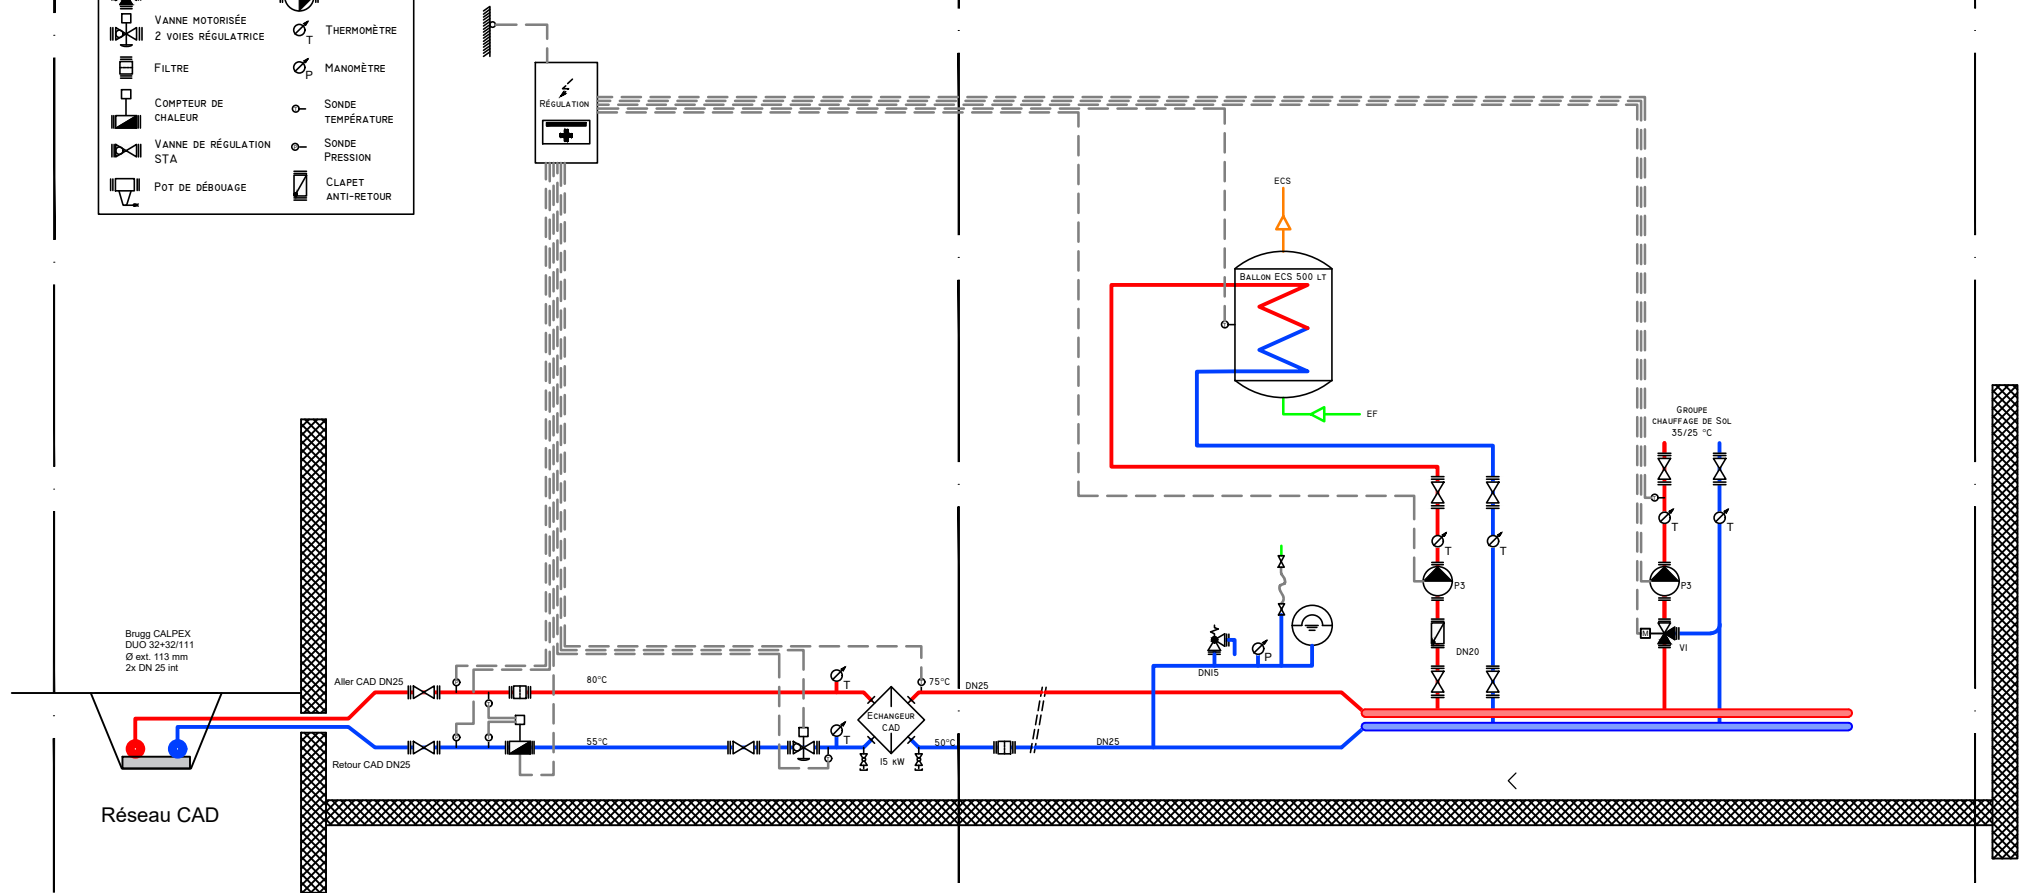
Vanne motorisée 2 voies régulatrice

Thermomètre

Filtre

Manomètre

Compteur de chaleur

Sonde température

Vanne de régulation STA

Sonde Pression

Pot de débouage

Clapet anti-retour

Régulation

ECS

Ballon ECS 500 lt

EF

Groupe chauffage de Sol 35/25 °C

T

T

T

T

P3

P3

DN20

VI

M

P

DN15

Brugg CALPEX DUO 32+32/111 Ø ext. 113 mm 2x DN 25 int

Aller CAD DN25

80°C

T

75°C

DN25

Echangeur CAD

T

55°C

50°C

DN25

15 kW

Retour CAD DN25

Réseau CAD